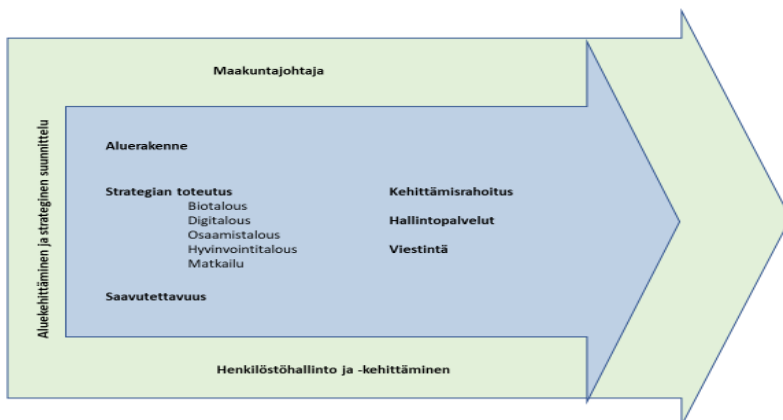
Aluekehittäminen ja strateginen suunnittelu

Maakuntajohtaja

Aluerakenne

Strategian toteutus
Biotalous
Digitalous
Osaamistalous
Hyvinvointitalous
Matkailu

Saavutettavuus

Kehittämisrahoitus

Hallintopalvelut

Viestintä

Henkilöstöhallinto ja -kehittäminen